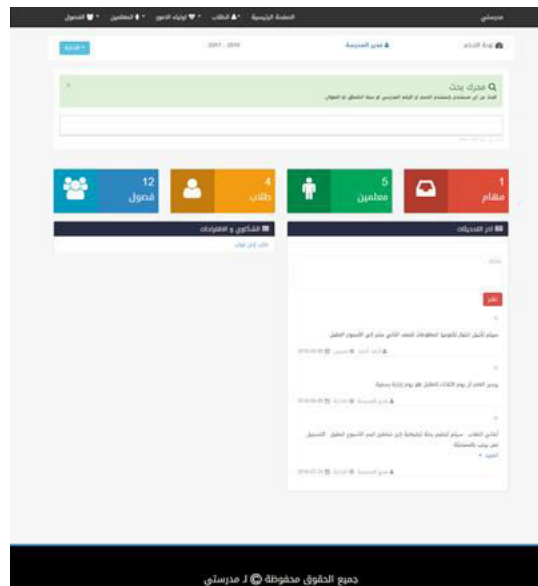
مدرستي
الصفحة الرئيسية ▾ الطلاب ▾ أولياء الأمور ▾ المعلمين ▾ الفصول ▾

لوحة التحكم
مدير المدرسة
2017 - 2018
إعدادات ▾

محرك بحث
ابحث عن أي مستخدم باستخدام الاسم أو الرقم المدرسي أو رقم الهاتف أو العنوان
×

1
مهام

5
معلمين

4
طلاب

12
فصول

آخر التحديثات
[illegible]
نشر

سيتم تأجيل اختبار تكنولوجيا المعلومات للصف الثاني عشر إلى الأسبوع المقبل.
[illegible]

يرجى العلم أن يوم الثلاثاء المقبل هو يوم زيارة رسمية.
مدير المدرسة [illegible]

أعزائي الطلاب، سيتم تنظيم رحلة ترفيهية إلى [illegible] الأسبوع المقبل، للتسجيل تفضل بالتوجه إلى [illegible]
المزيد
مدير المدرسة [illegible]

الشكاوى و الاقتراحات
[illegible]

جميع الحقوق محفوظة © لـ مدرستي